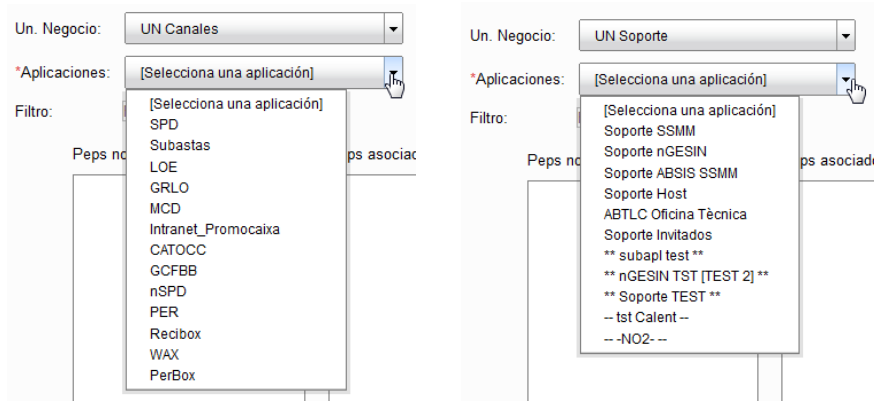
Un. Negocio: UN Canales

*Aplicaciones: [Selecciona una aplicación]

Filtro:

Peps no

ps asocia

[Selecciona una aplicación]
SPD
Subastas
LOE
GRLO
MCD
Intranet_Promocaixa
CATOCC
GCFBB
nSPD
PER
Recibox
WAX
PerBox

Un. Negocio: UN Soporte

*Aplicaciones: [Selecciona una aplicación]

Filtro:

Peps no

ps asociado

[Selecciona una aplicación]
Soporte SSMM
Soporte nGESIN
Soporte ABSIS SSMM
Soporte Host
ABTLC Oficina Tècnica
Soporte Invitados
** subapl test **
** nGESIN TST [TEST 2] **
** Soporte TEST **
-- tst Calent --
-- -NO2- --